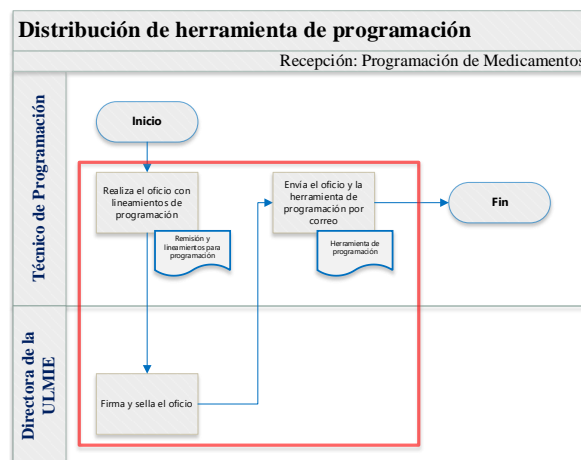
Distribución de herramienta de programación

Recepción: Programación de Medicamentos

Técnico de Programación

Directora de la ULMIE

Inicio

Realiza el oficio con lineamientos de programación

Remisión y lineamientos para programación

Envía el oficio y la herramienta de programación por correo

Herramienta de programación

Fin

Firma y sella el oficio